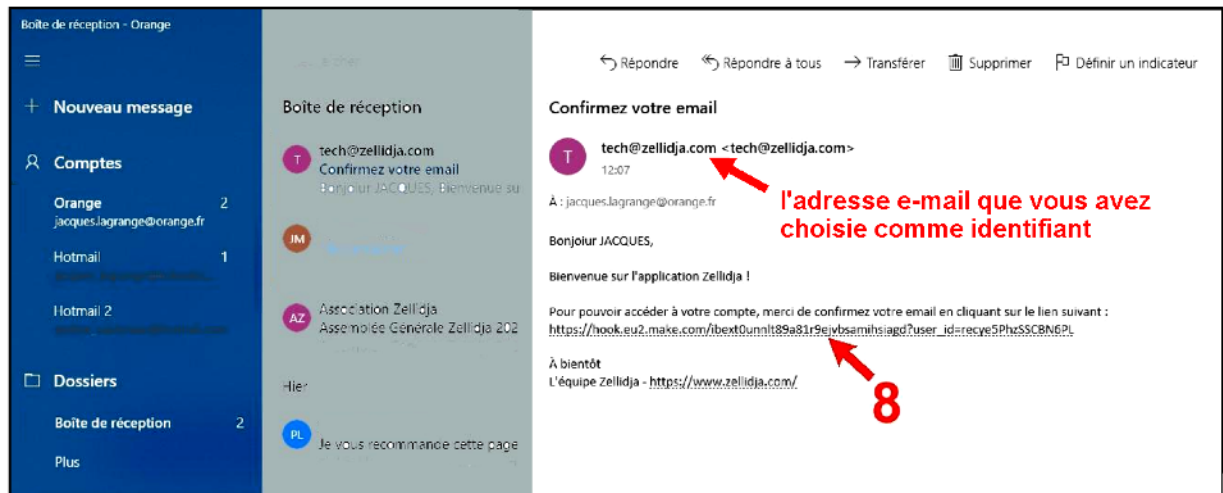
Boîte de réception - Orange

Nouveau message

Comptes

Orange 2
jacques.lagrange@orange.fr

Hotmail 1
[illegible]

Hotmail 2
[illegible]

Dossiers

Boîte de réception 2

Plus

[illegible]

Boîte de réception

T tech@zellidja.com
Confirmez votre email
Bonjour JACQUES, Bienvenue su

JM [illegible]
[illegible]

AZ Association Zellidja
Assemblée Générale Zellidja 202

Hier

PL Je vous recommande cette page

Répondre Répondre à tous Transférer Supprimer Définir un indicateur

Confirmez votre email

T tech@zellidja.com <tech@zellidja.com>
12:07

l'adresse e-mail que vous avez choisie comme identifiant

À : jacques.lagrange@orange.fr

Bonjour JACQUES,

Bienvenue sur l'application Zellidja !

Pour pouvoir accéder à votre compte, merci de confirmez votre email en cliquant sur le lien suivant :
https://hook.eu2.make.com/ibext0unnlt89a81r9ejvbsamihsiagd?user_id=recye5PhzSSCBN6PL

8

À bientôt
L'équipe Zellidja - https://www.zellidja.com/